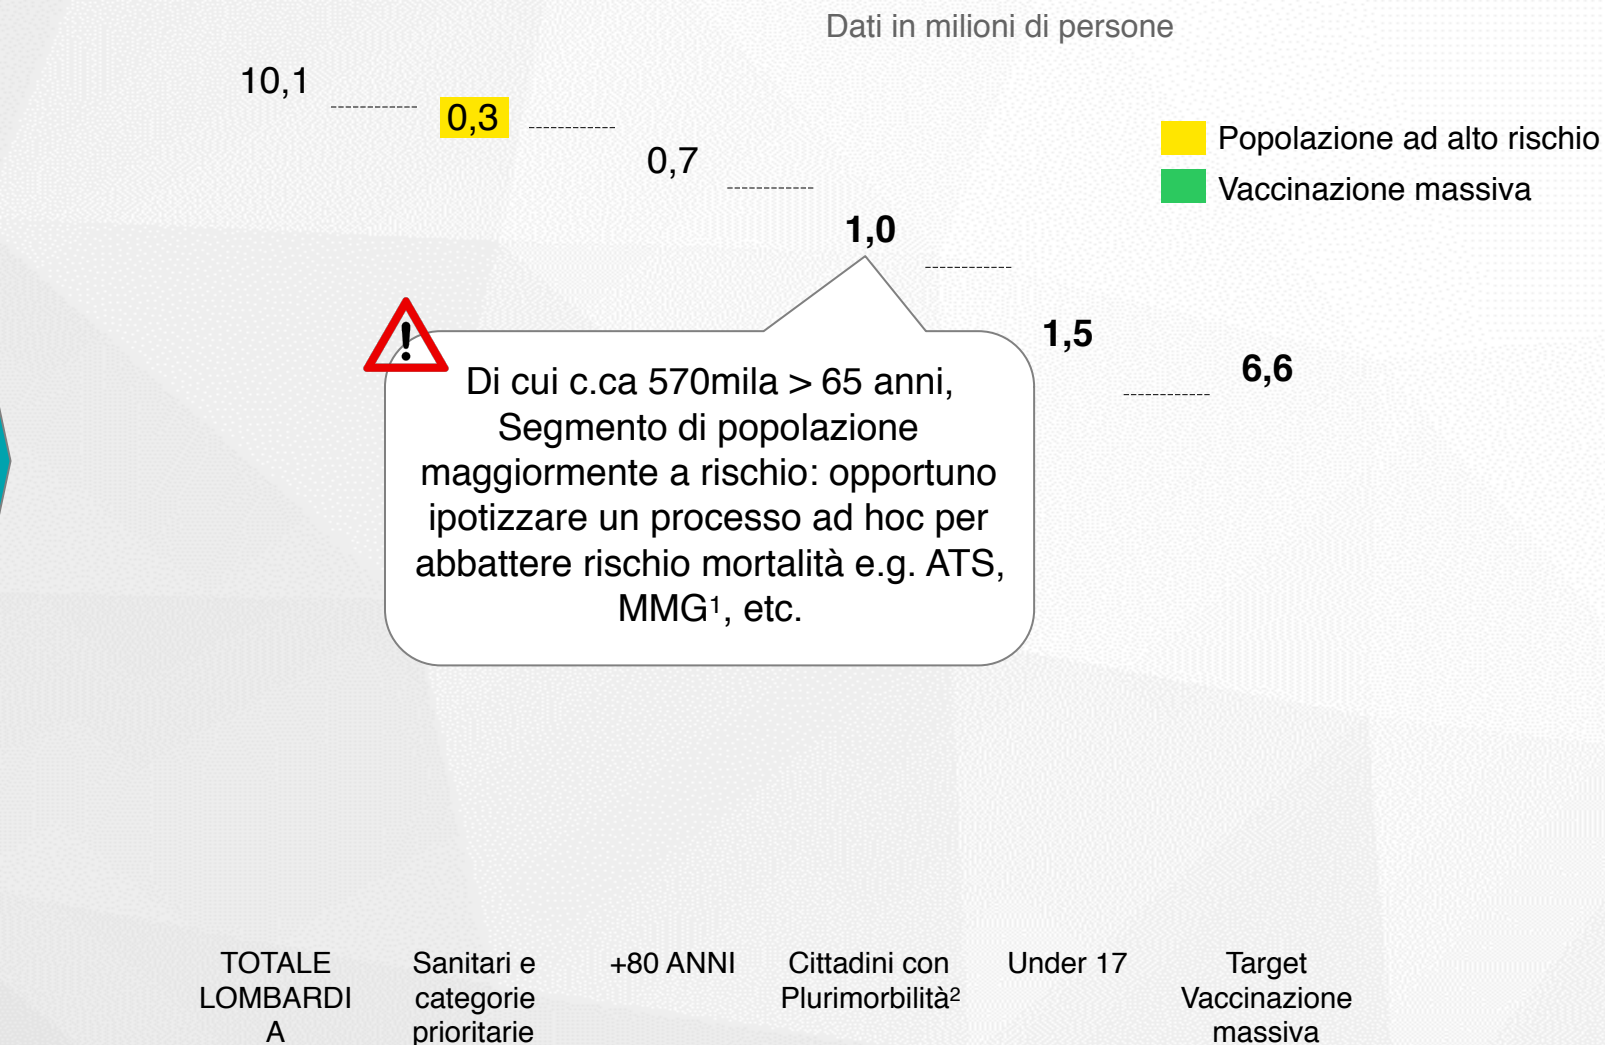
Dati in milioni di persone

10,1

0,3

0,7

1,0

1,5

6,6

Popolazione ad alto rischio

Vaccinazione massiva

Di cui c.ca 570mila > 65 anni, Segmento di popolazione maggiormente a rischio: opportuno ipotizzare un processo ad hoc per abbattere rischio mortalità e.g. ATS, MMG$^1$, etc.

TOTALE LOMBARDI A

Sanitari e categorie prioritarie

+80 ANNI

Cittadini con Plurimorbilità$^2$

Under 17

Target Vaccinazione massiva